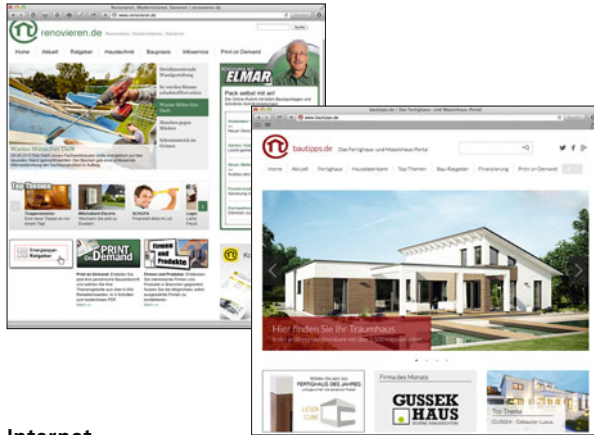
Renovieren, Modernisieren, Sanieren | renovieren.de

www.renovieren.de

renovieren.de Renovieren, Modernisieren, Sanieren

Home Aktuell Ratgeber Haustechnik Baupraxis Infoservice Print on Demand

Warme Wände für ...

ELMAR

Pack selbst mit an!

Top-Themen

Energiespar-Ratgeber

PRINT on Demand

Firmen und Produkte

bautipps.de | Das Fertighaus- und Massivhaus Portal

www.bautipps.de

bautipps.de Das Fertighaus- und Massivhaus Portal

Home Aktuell Fertighaus Hausbautipps Top Themen Bau-Ratgeber Finanzierung Print on Demand

Hier finden Sie Ihr Traumhaus

FERTIGHAUS DES JAHRES

Firma des Monats

GUSSEK HAUS

Top Thema

GUSSEK - Gebauter Luxus

Internet